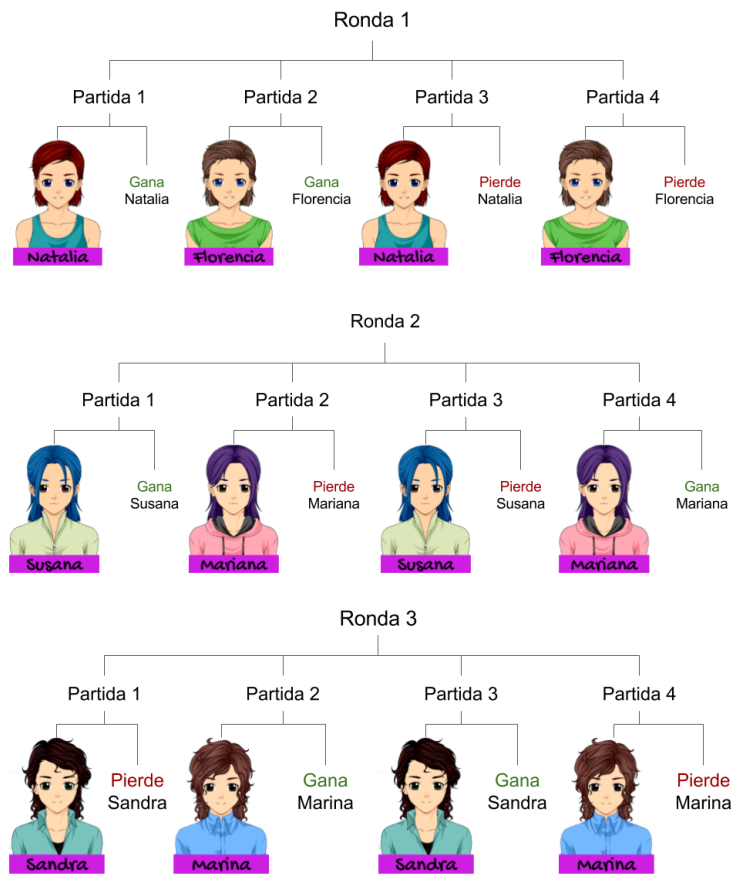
Ronda 1

Partida 1
Natalia
Gana
Natalia

Partida 2
Florencia
Gana
Florencia

Partida 3
Natalia
Pierde
Natalia

Partida 4
Florencia
Pierde
Florencia

Ronda 2

Partida 1
Susana
Gana
Susana

Partida 2
Mariana
Pierde
Mariana

Partida 3
Susana
Pierde
Susana

Partida 4
Mariana
Gana
Mariana

Ronda 3

Partida 1
Sandra
Pierde
Sandra

Partida 2
Marina
Gana
Marina

Partida 3
Sandra
Gana
Sandra

Partida 4
Marina
Pierde
Marina